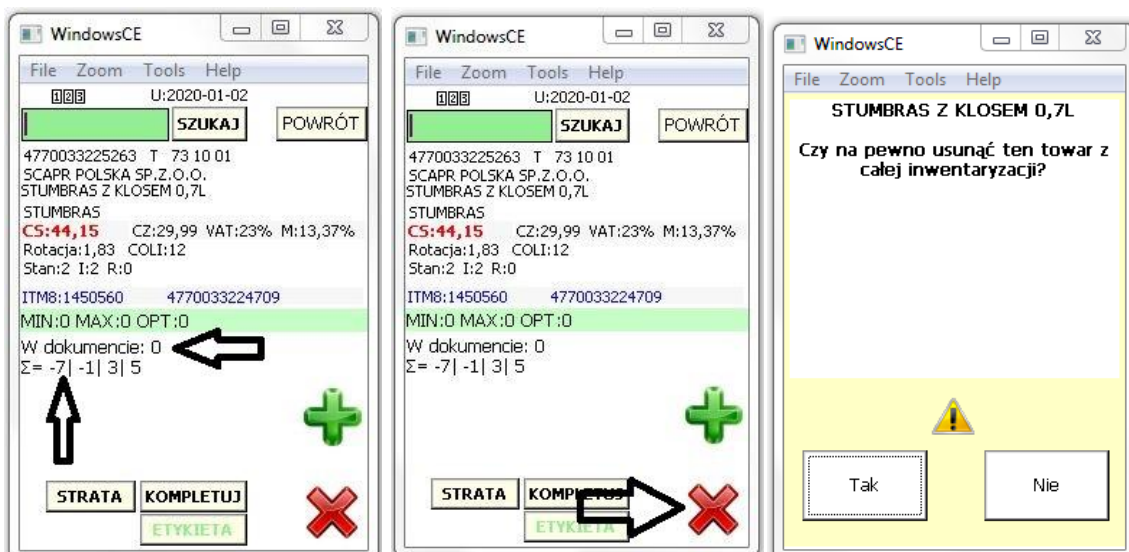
WindowsCE

File Zoom Tools Help

U:2020-01-02

SZUKAJ POWRÓT

4770033225263 T 73 10 01
SCAPR POLSKA SP.Z.O.O.
STUMBRAS Z KLOSEM 0,7L

STUMBRAS
CS:44,15 CZ:29,99 VAT:23% M:13,37%
Rotacja:1,83 COLI:12
Stan:2 I:2 R:0

ITM8:1450560 4770033224709

MIN:0 MAX:0 OPT:0

W dokumencie: 0
Σ= -7| -1| 3| 5

STRATA KOMPLETUJ

ETYKIETA

WindowsCE

File Zoom Tools Help

U:2020-01-02

SZUKAJ POWRÓT

4770033225263 T 73 10 01
SCAPR POLSKA SP.Z.O.O.
STUMBRAS Z KLOSEM 0,7L

STUMBRAS
CS:44,15 CZ:29,99 VAT:23% M:13,37%
Rotacja:1,83 COLI:12
Stan:2 I:2 R:0

ITM8:1450560 4770033224709

MIN:0 MAX:0 OPT:0

W dokumencie: 0
Σ= -7| -1| 3| 5

STRATA KOMPLETUJ

ETYKIETA

WindowsCE

File Zoom Tools Help

STUMBRAS Z KLOSEM 0,7L

Czy na pewno usunąć ten towar z całej inwentaryzacji?

Tak Nie